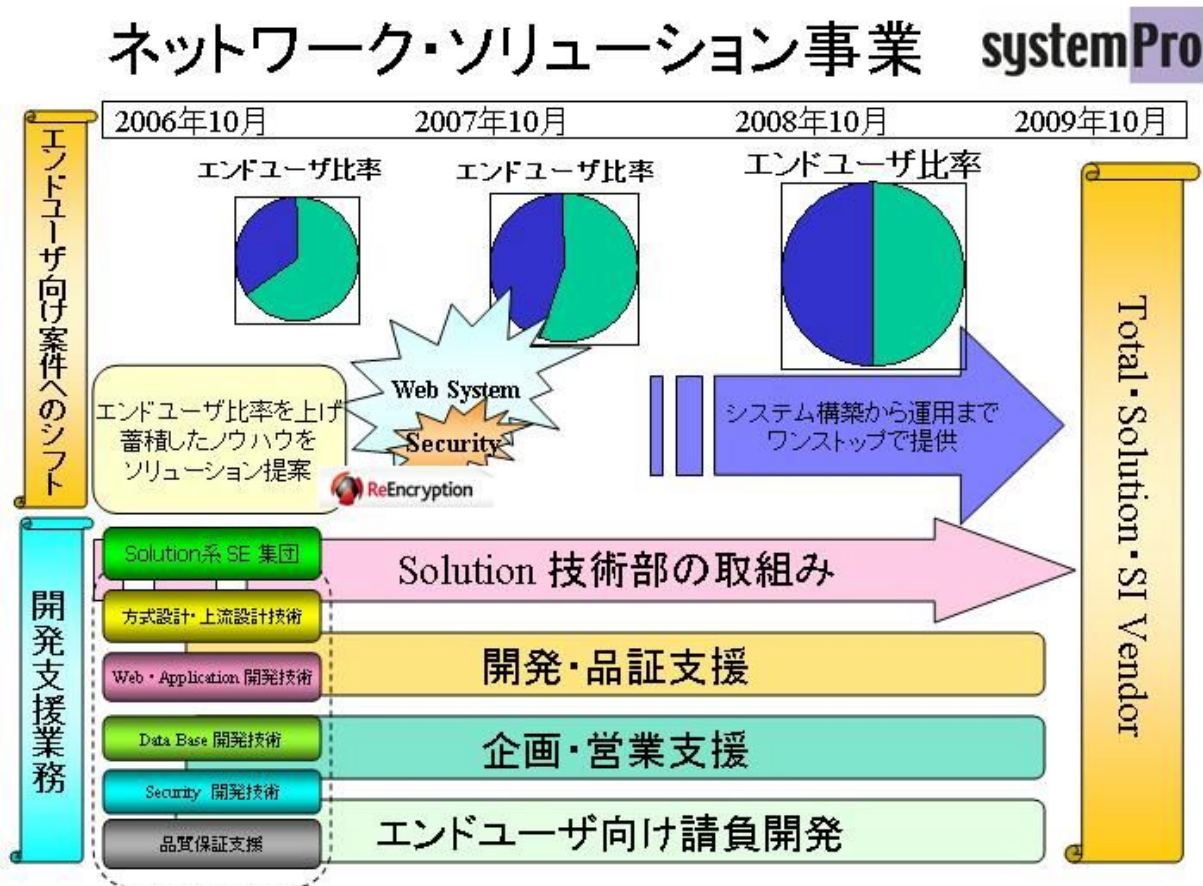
ネットワーク・ソリューション事業 systemPro

2006年10月 2007年10月 2008年10月 2009年10月

エンドユーザ向け案件へのシフト

エンドユーザ比率 エンドユーザ比率 エンドユーザ比率

エンドユーザ比率を上げ蓄積したノウハウをソリューション提案

Web System

Security

ReEncryption

システム構築から運用までワンストップで提供

Total・Solution・SI Vendor

開発支援業務

Solution系 SE 集団

Solution 技術部の取組み

方式設計・上流設計技術

Web・Application 開発技術

開発・品証支援

Data Base 開発技術

企画・営業支援

Security 開発技術

品質保証支援

エンドユーザ向け請負開発